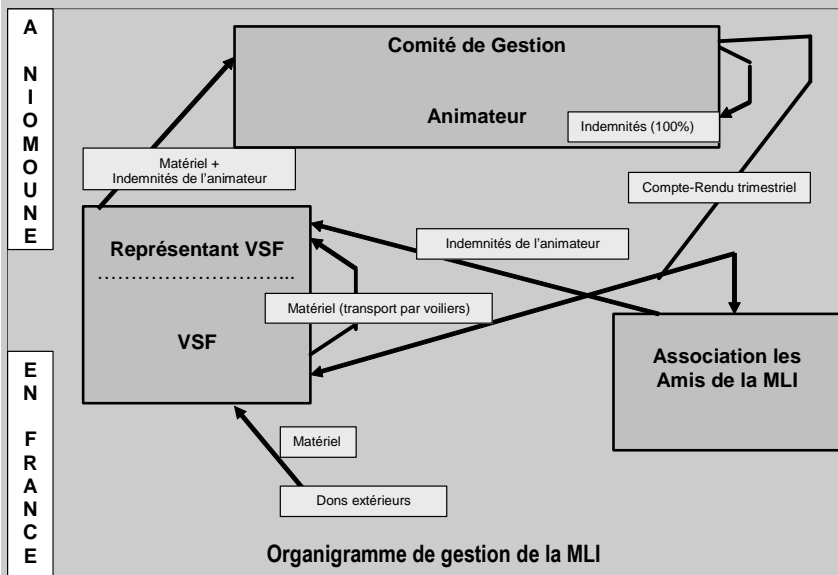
A NIOMOUNE

Comité de Gestion

Animateur

Indemnités (100%)

Matériel + Indemnités de l'animateur

Compte-Rendu trimestriel

Représentant VSF

VSF

Indemnités de l'animateur

Matériel (transport par voiliers)

Association les Amis de la MLI

EN FRANCE

Matériel

Dons extérieurs

Organigramme de gestion de la MLI